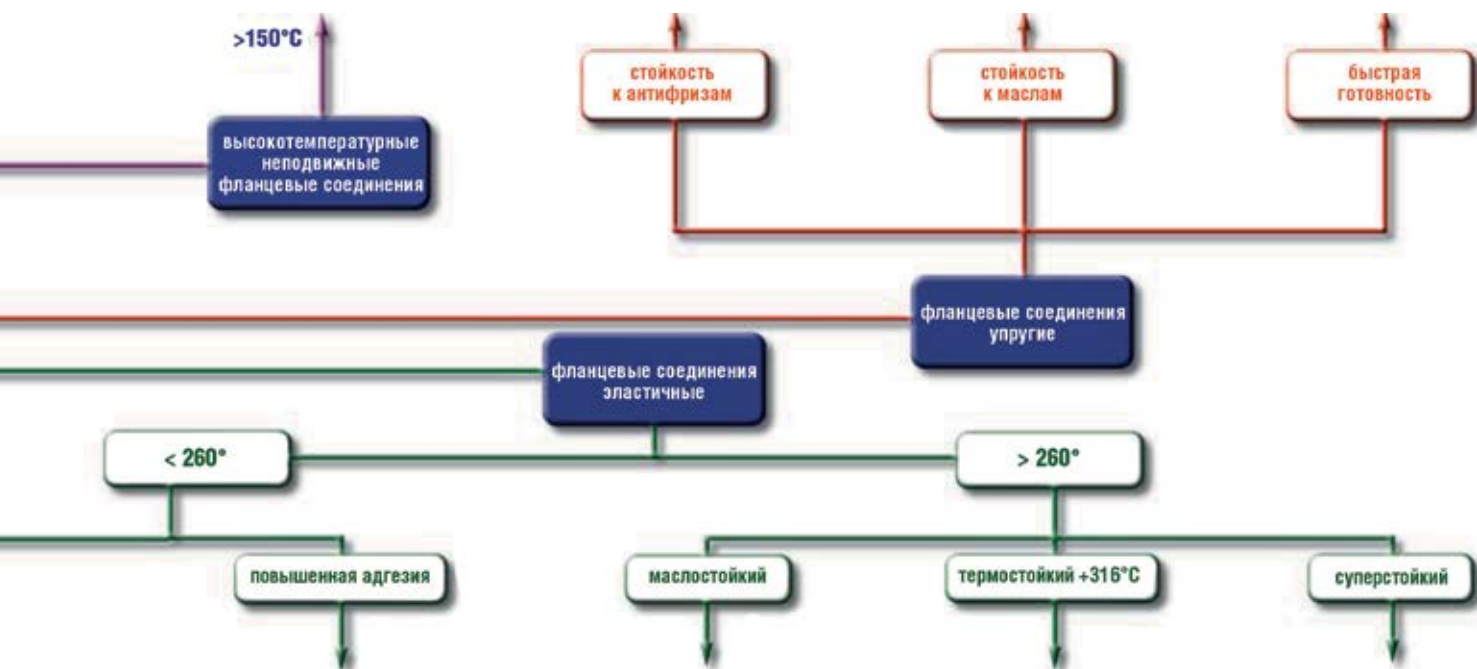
>150°C

стойкость к антифризам

стойкость к маслам

быстрая готовность

высокотемпературные неподвижные фланцевые соединения

фланцевые соединения упругие

фланцевые соединения эластичные

< 260°

> 260°

повышенная адгезия

маслостойкий

термостойкий +316°C

суперстойкий